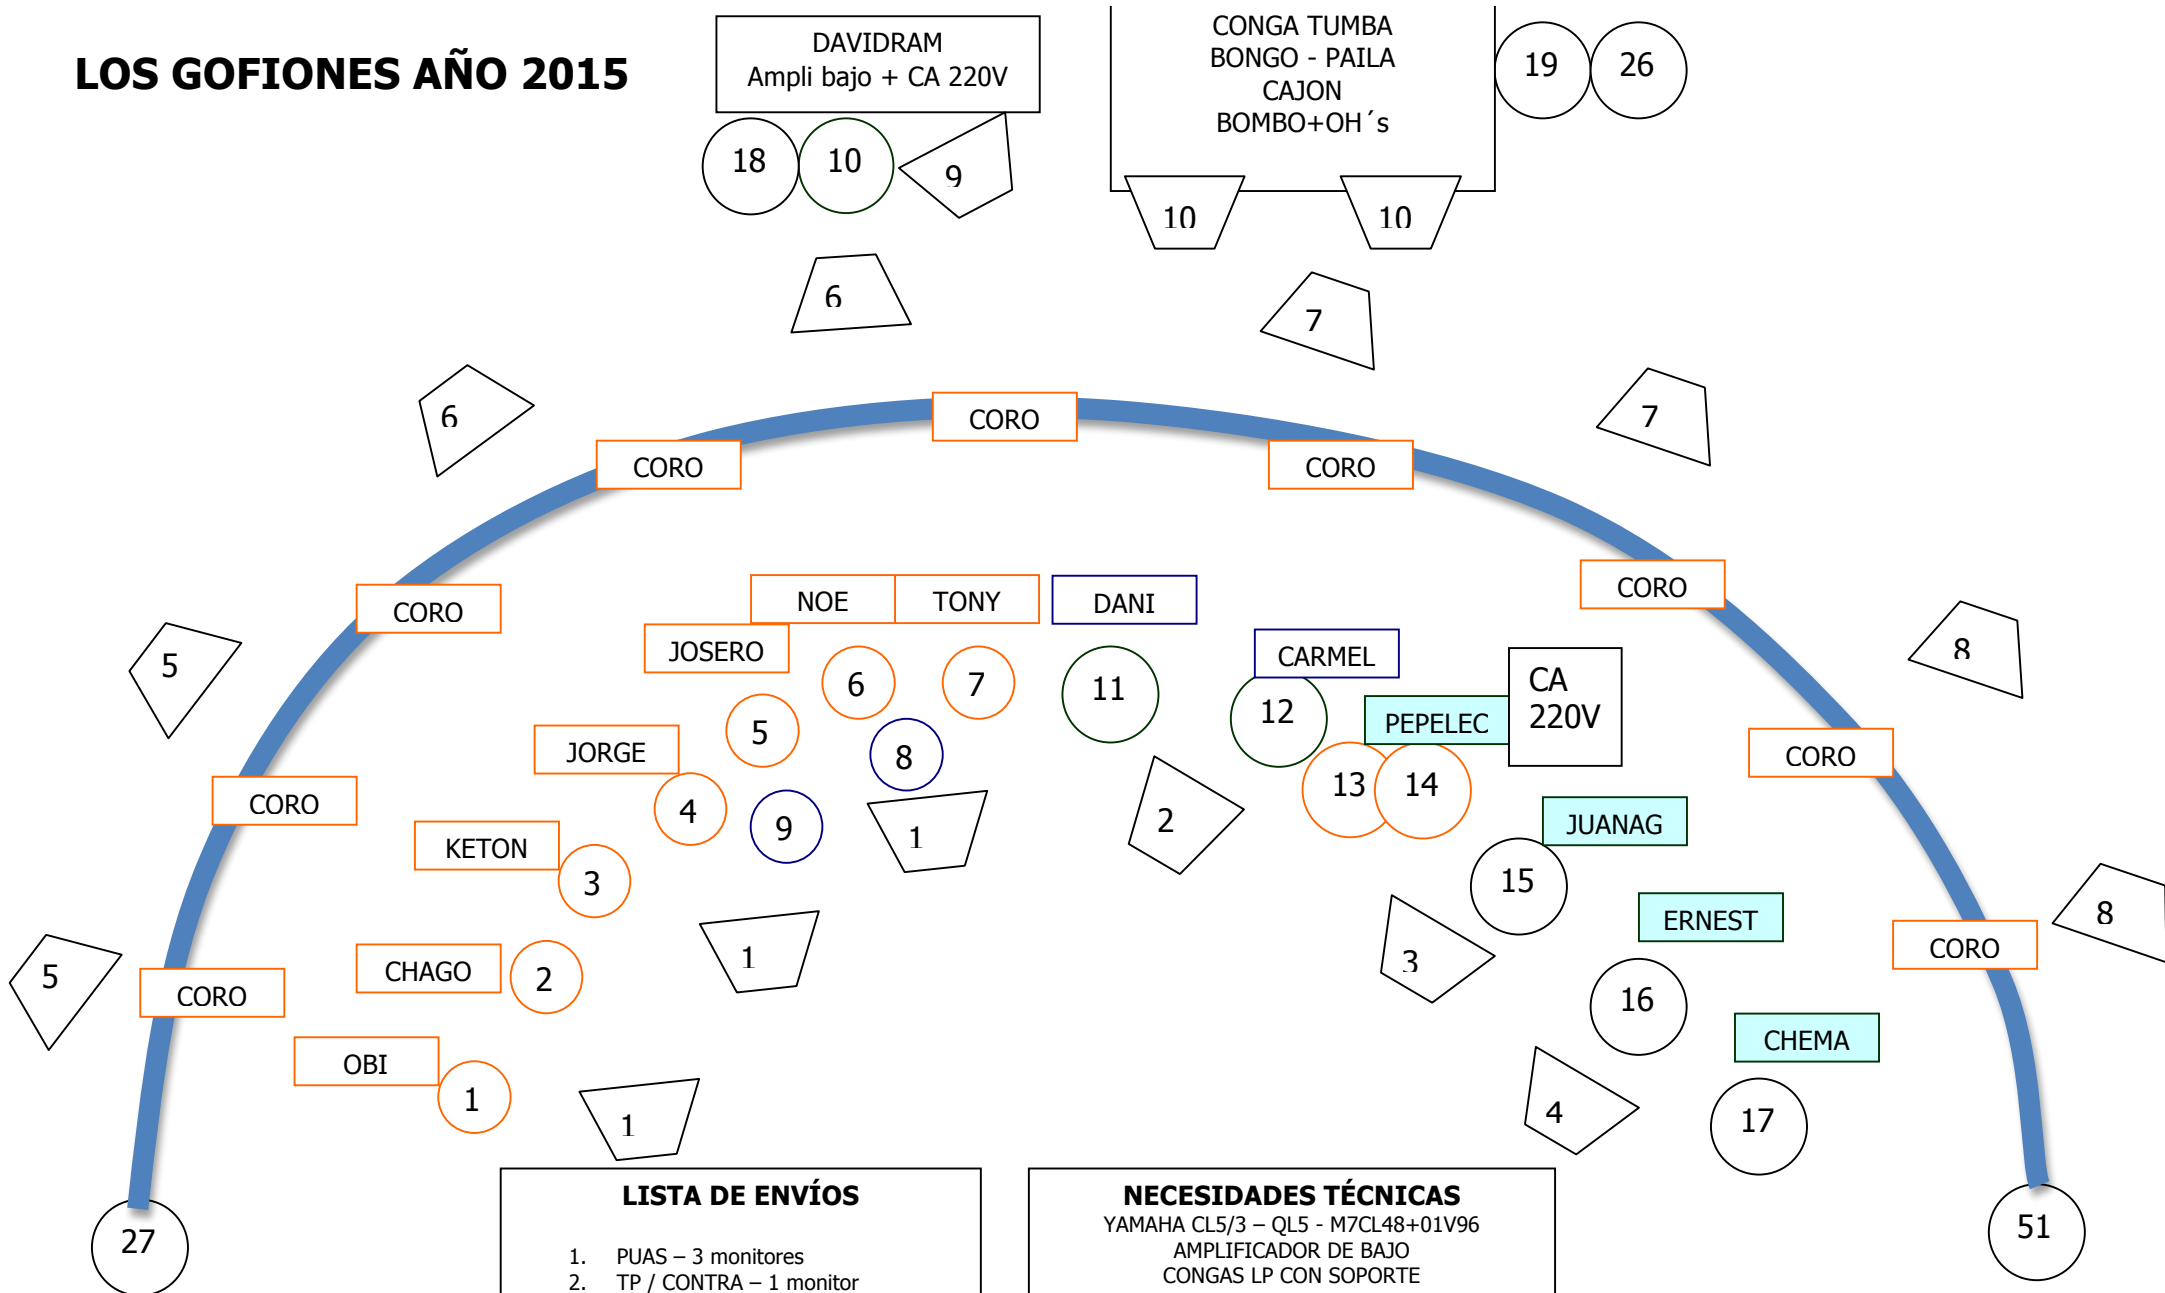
LOS GOFIONES AÑO 2015

DAVIDRAM
Ampli bajo + CA 220V

CONGA TUMBA
BONGO - PAILA
CAJON
BOMBO+OH´s

19 26

18 10 9

10 10

6

7

6

CORO

7

CORO

CORO

CORO

NOE TONY DANI

CORO

5

JOSERO

8

6 7

11

CARMEL

CA 220V

12

PEPELEC

5

8

JORGE

CORO

CORO

13 14

4

9

1

2

JUANAG

KETON

3

15

ERNEST

8

CORO

5

CHAGO

2

1

3

CORO

16

CHEMA

OBI

1

4

17

1

27

LISTA DE ENVÍOS

1. PUAS – 3 monitores
2. TP / CONTRA – 1 monitor

NECESIDADES TÉCNICAS
YAMAHA CL5/3 – QL5 - M7CL48+01V96
AMPLIFICADOR DE BAJO
CONGAS LP CON SOPORTE

51